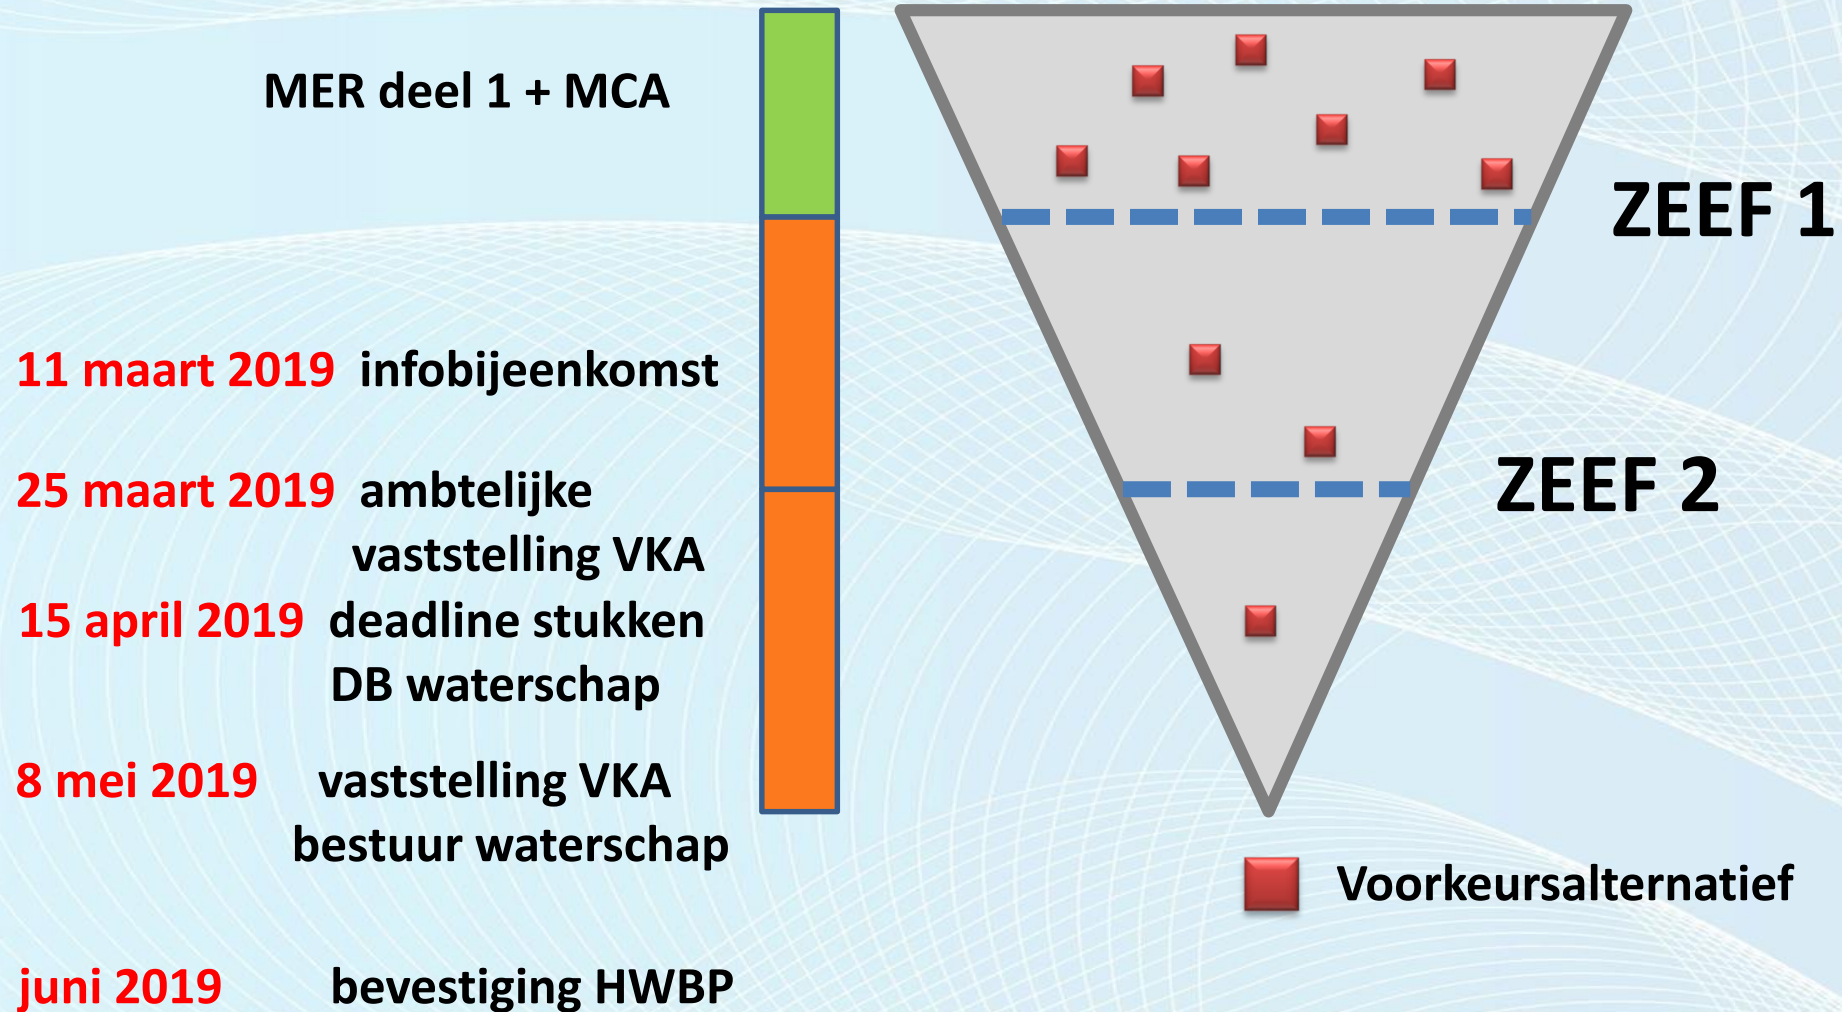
MER deel 1 + MCA

11 maart 2019 infobijeenkomst

25 maart 2019 ambtelijke vaststelling VKA

15 april 2019 deadline stukken DB waterschap

8 mei 2019 vaststelling VKA bestuur waterschap

juni 2019 bevestiging HWBP

ZEEF 1

ZEEF 2

Voorkeursalternatief